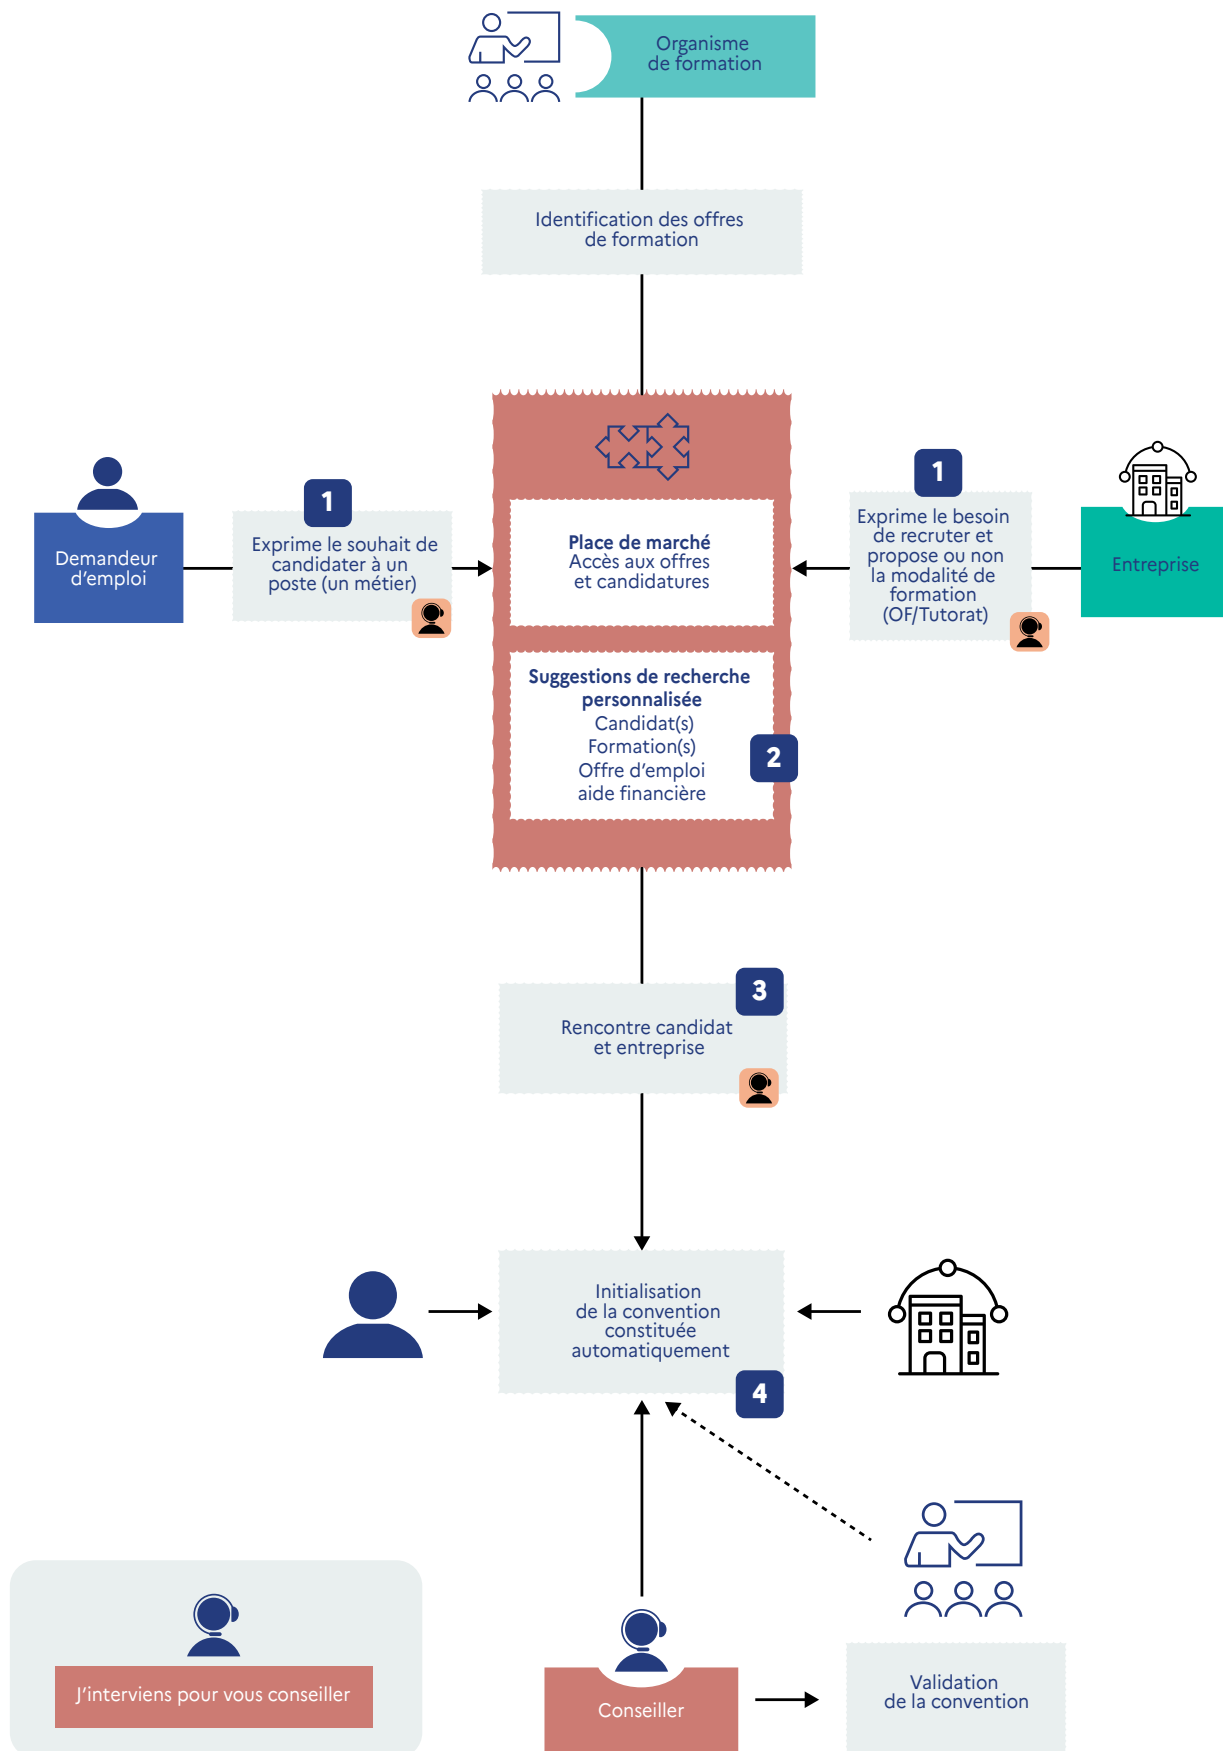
Organisme de formation

Identification des offres de formation

Demandeur d'emploi

1

Exprime le souhait de candidater à un poste (un métier)

Place de marché
Accès aux offres et candidatures

Suggestions de recherche personnalisée
Candidat(s)
Formation(s)
Offre d'emploi
aide financière

2

1

Exprime le besoin de recruter et propose ou non la modalité de formation (OF/Tutorat)

Entreprise

3

Rencontre candidat et entreprise

Initialisation de la convention constituée automatiquement

4

J'interviens pour vous conseiller

Conseiller

Validation de la convention